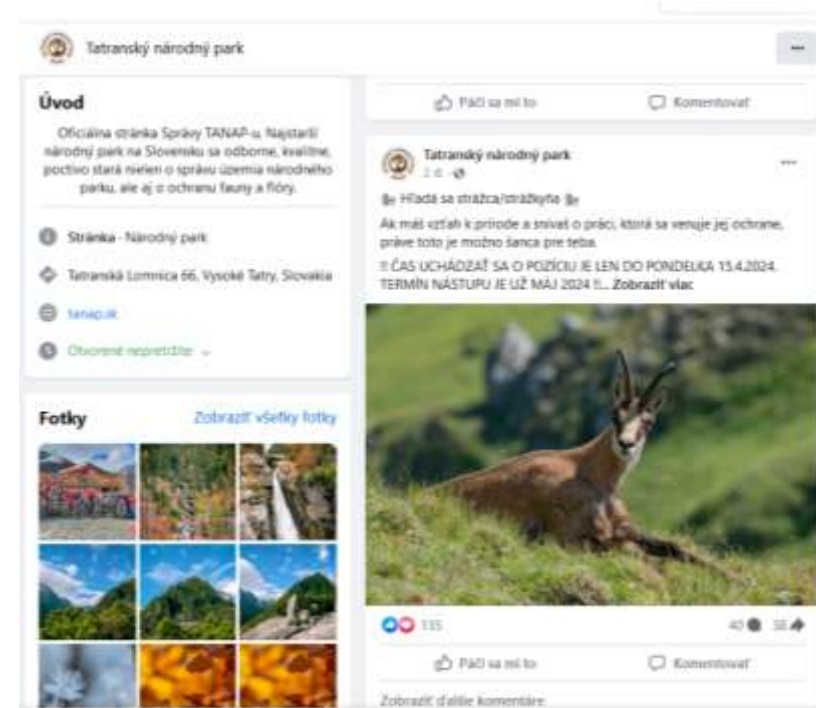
Tatranský národný park

Úvod

Oficiálna stránka Správy TANAP-u. Najstarší národný park na Slovensku sa odborne, kvalitne, poctivo stará nielen o správu územia národného parku, ale aj o ochranu fauny a flóry.

Stránka · Národný park

Tatranská Lomnica 66, Vysoké Tatry, Slovakia

tanap.sk

Otvorené nepretržite

Fotky

Zobraziť všetky fotky

Páči sa mi to

Komentovať

Tatranský národný park
2 d

Hľadá sa strážca/strážkyňa

Ak máš vzťah k prírode a snívaš o práci, ktorá sa venuje jej ochrane, práve toto je možno šanca pre teba.

!! ČAS UCHÁDZAŤ SA O POZÍCIU JE LEN DO PONDELKA 15.4.2024. TERMÍN NÁSTUPU JE UŽ MÁJ 2024 !!... Zobraziť viac

135

40 58

Páči sa mi to

Komentovať

Zobraziť ďalšie komentáre